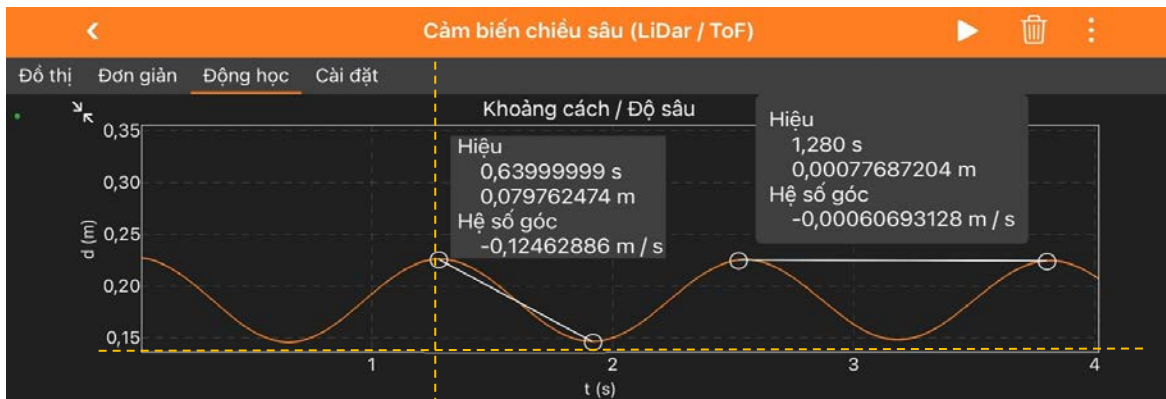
<

Cảm biến chiều sâu (LiDar / ToF)

Đồ thị Đơn giản Động học Cài đặt

Khoảng cách / Độ sâu

0,35
0,30
0,25
0,20
0,15

d (m)

Hiệu
0,63999999 s
0,079762474 m
Hệ số góc
−0,12462886 m / s

Hiệu
1,280 s
0,00077687204 m
Hệ số góc
−0,00060693128 m / s

1
2
3
4

t (s)